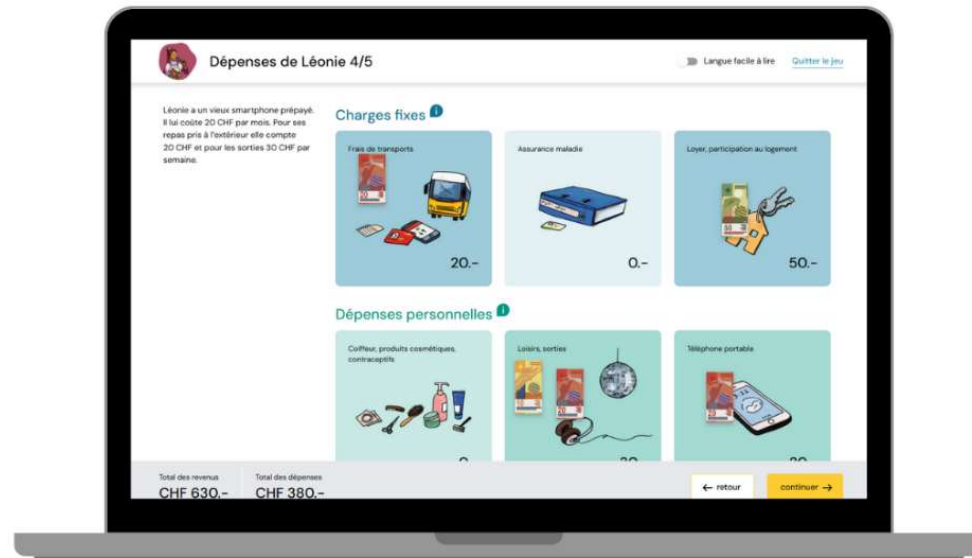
Dépenses de Léonie 4/5

Langue facile à lire

Quitter le jeu

Léonie a un vieux smartphone prépayé. Il lui coûte 20 CHF par mois. Pour ses repas pris à l'extérieur elle compte 20 CHF et pour les sorties 30 CHF par semaine.

Charges fixes

Frais de transports

20.-

Assurance maladie

0.-

Loyer, participation au logement

50.-

Dépenses personnelles

Coiffeur, produits cosmétiques, contraceptifs

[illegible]

Loisirs, sorties

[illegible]

Téléphone portable

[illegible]

Total des revenus
CHF 630.-

Total des dépenses
CHF 380.-

← retour

continuer →